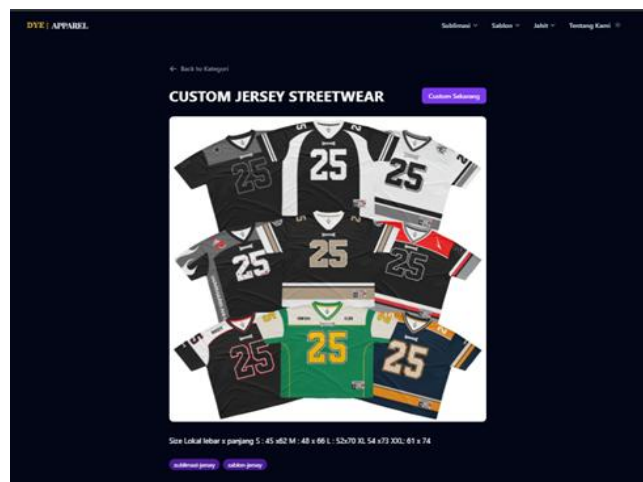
DYE | APPAREL

Sublimasi Sablon Jahit Tentang Kami

← Back to Kategori

CUSTOM JERSEY STREETWEAR

Custom Sekarang

25 25 25 25 25 25 25 25 25

Size Lokal lebar x panjang S : 45 x62 M : 48 x 66 L : 52x70 XL 54 x73 XXL: 61 x 74

sublimasi-jersey sablon-jersey